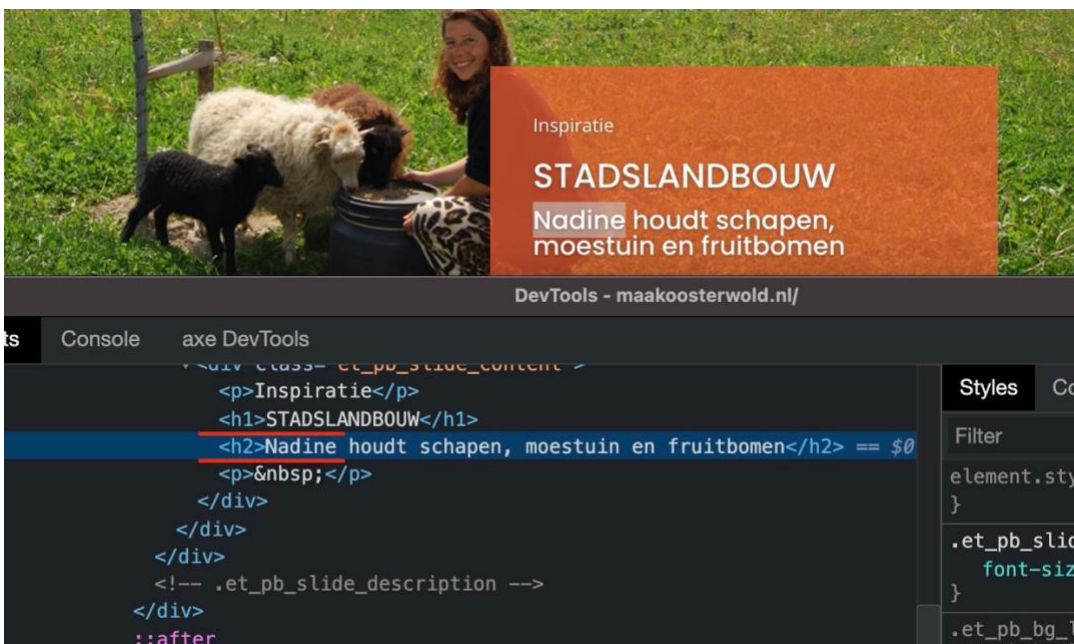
Inspiratie

STADSLANDBOUW

Nadine houdt schapen, moestuin en fruitbomen

DevTools - maakoosterwold.nl/

ts Console axe DevTools

<p>Inspiratie</p>
<h1>STADSLANDBOUW</h1>
<h2>Nadine houdt schapen, moestuin en fruitbomen</h2> == $0
<p>&nbsp;</p>
</div>
</div>
</div>
<!-- .et_pb_slide_description -->
</div>
::after

Styles Co

Filter

element.sty
}

.et_pb_slid
font-siz
}

.et_pb_bg_